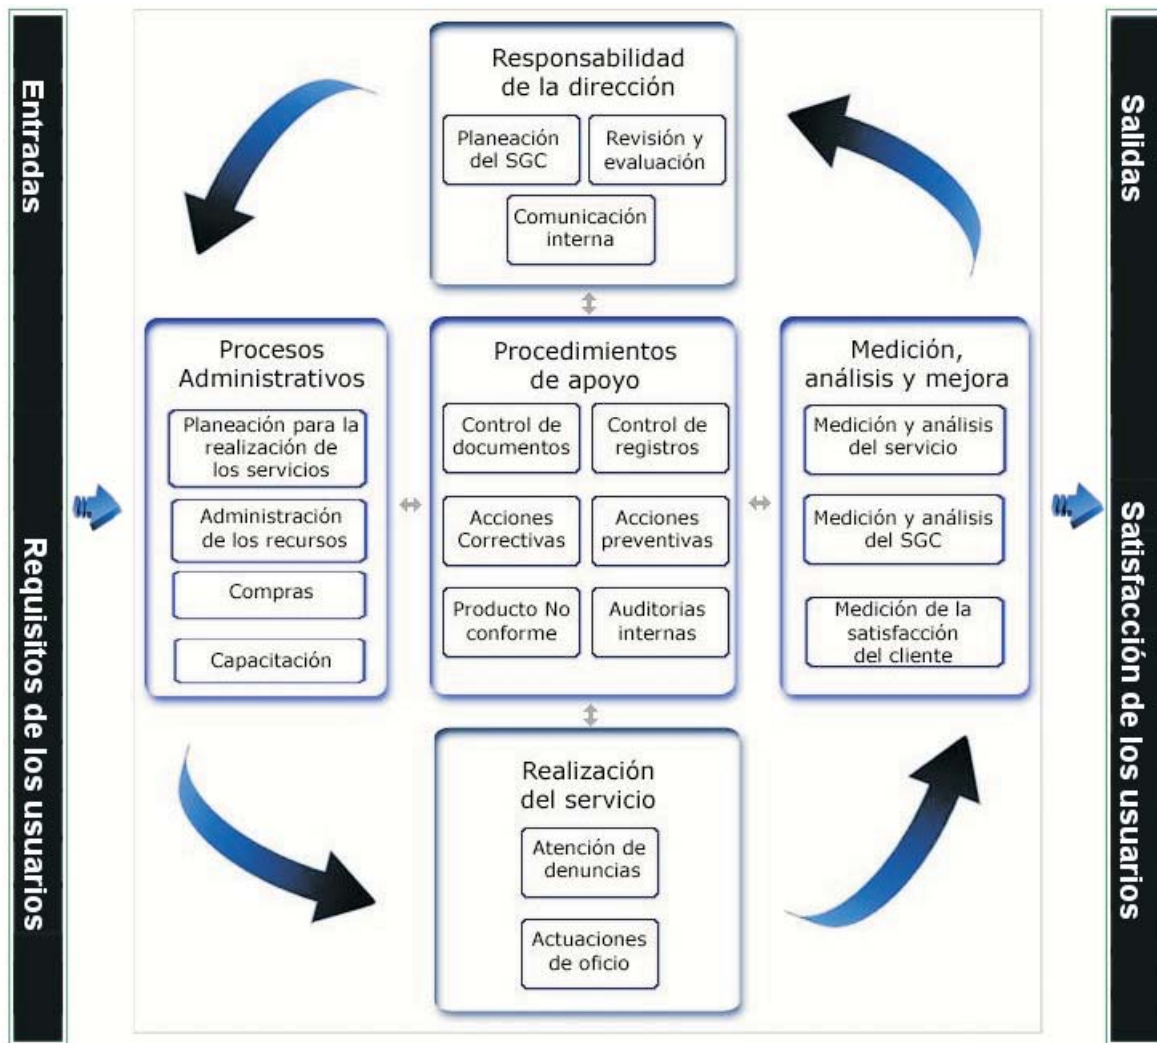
Entradas

Requisitos de los usuarios

Responsabilidad de la dirección

Planeación del SGC

Revisión y evaluación

Comunicación interna

Procesos Administrativos

Planeación para la realización de los servicios

Administración de los recursos

Compras

Capacitación

Procedimientos de apoyo

Control de documentos

Control de registros

Acciones Correctivas

Acciones preventivas

Producto No conforme

Auditorias internas

Medición, análisis y mejora

Medición y análisis del servicio

Medición y análisis del SGC

Medición de la satisfacción del cliente

Realización del servicio

Atención de denuncias

Actuaciones de oficio

Salidas

Satisfacción de los usuarios